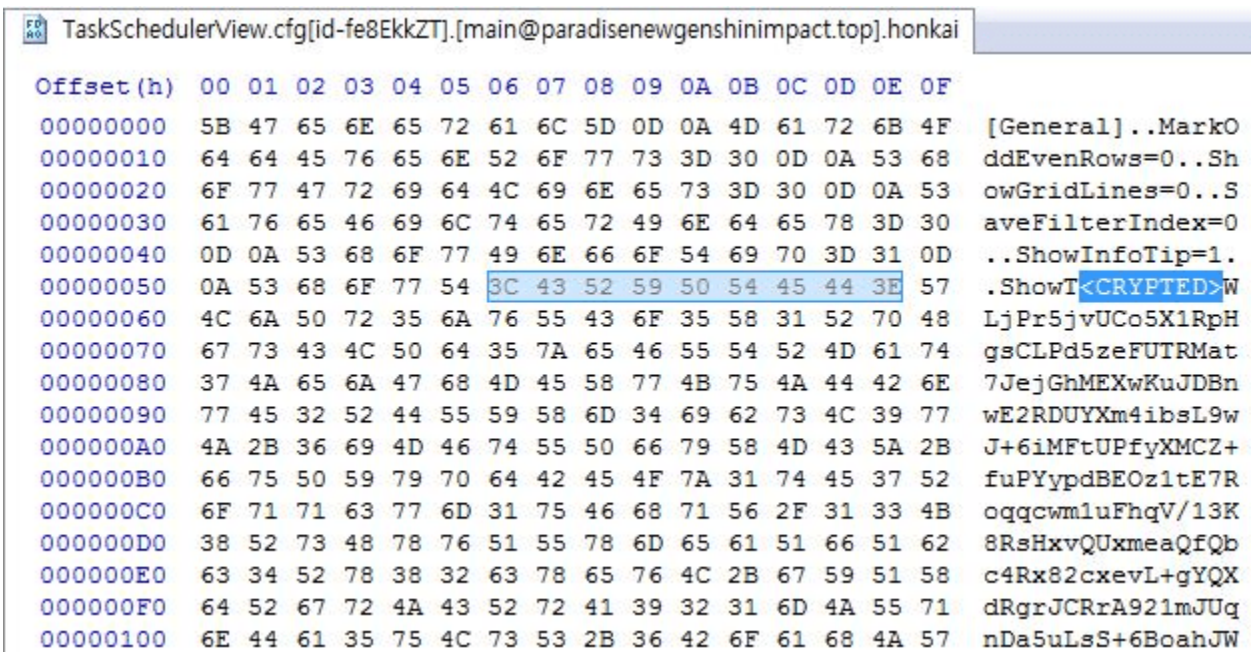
TaskSchedulerView.cfg[id-fe8EkkZT].[main@paradisenewgenshinimpact.top].honkai

| Offset(h) | 00 01 02 03 04 05 06 07 08 09 0A 0B 0C 0D 0E 0F | |
|---|---|---|
| 00000000 | 5B 47 65 6E 65 72 61 6C 5D 0D 0A 4D 61 72 6B 4F | [General]..MarkO |
| 00000010 | 64 64 45 76 65 6E 52 6F 77 73 3D 30 0D 0A 53 68 | ddEvenRows=0..Sh |
| 00000020 | 6F 77 47 72 69 64 4C 69 6E 65 73 3D 30 0D 0A 53 | owGridLines=0..S |
| 00000030 | 61 76 65 46 69 6C 74 65 72 49 6E 64 65 78 3D 30 | aveFilterIndex=0 |
| 00000040 | 0D 0A 53 68 6F 77 49 6E 66 6F 54 69 70 3D 31 0D | ..ShowInfoTip=1. |
| 00000050 | 0A 53 68 6F 77 54 3C 43 52 59 50 54 45 44 3E 57 | .ShowT<CRYPTED>W |
| 00000060 | 4C 6A 50 72 35 6A 76 55 43 6F 35 58 31 52 70 48 | LjPr5jvUCo5X1RpH |
| 00000070 | 67 73 43 4C 50 64 35 7A 65 46 55 54 52 4D 61 74 | gsCLPd5zeFUTRMat |
| 00000080 | 37 4A 65 6A 47 68 4D 45 58 77 4B 75 4A 44 42 6E | 7JejGhMEXwKuJDBn |
| 00000090 | 77 45 32 52 44 55 59 58 6D 34 69 62 73 4C 39 77 | wE2RDUYXm4ibsL9w |
| 000000A0 | 4A 2B 36 69 4D 46 74 55 50 66 79 58 4D 43 5A 2B | J+6iMFtUPfyXMCZ+ |
| 000000B0 | 66 75 50 59 79 70 64 42 45 4F 7A 31 74 45 37 52 | fuPYypdBEOz1tE7R |
| 000000C0 | 6F 71 71 63 77 6D 31 75 46 68 71 56 2F 31 33 4B | oqqcwm1uFhqV/13K |
| 000000D0 | 38 52 73 48 78 76 51 55 78 6D 65 61 51 66 51 62 | 8RsHxvQUxmeaQfQb |
| 000000E0 | 63 34 52 78 38 32 63 78 65 76 4C 2B 67 59 51 58 | c4Rx82cxevL+gYQX |
| 000000F0 | 64 52 67 72 4A 43 52 72 41 39 32 31 6D 4A 55 71 | dRgrJCRrA921mJUq |
| 00000100 | 6E 44 61 35 75 4C 73 53 2B 36 42 6F 61 68 4A 57 | nDa5uLsS+6BoahJW |